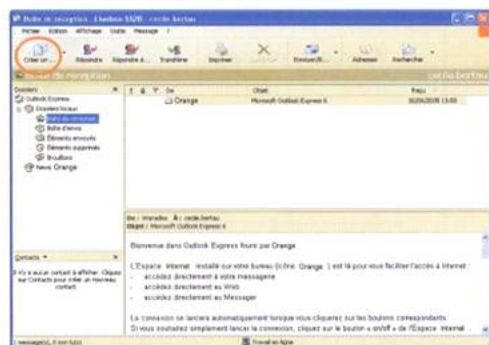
Boîte de réception - Lharbox 55/0 - cecile berlau

Fichier Edition Affichage Outils Message ?

Créer un ... Répondre Répondre à... Transférer Imprimer Supprimer Envoyer/R... Adresses Rechercher

Boîte de réception cecile berlau

Dossiers
Outlook Express
Dossiers locaux
Boîte de réception
Boîte d'envoi
Éléments envoyés
Éléments supprimés
Brouillons
News Orange

De Objet Reçu
Orange Microsoft Outlook Express 6 30/06/2006 13:00

De : Wanadoo À : cecile.berlau
Objet : Microsoft Outlook Express 6

Bienvenue dans Outlook Express fourni par Orange

L'Espace Internet installé sur votre bureau (icône Orange ) est là pour vous faciliter l'accès à Internet :
- accédez directement à votre messagerie
- accédez directement au Web
- accédez directement au Messager

La connexion se lancera automatiquement lorsque vous cliquerez sur les boutons correspondants.
Si vous souhaitez simplement lancer la connexion, cliquez sur le bouton « on/off » de l'Espace Internet .

Contacts
Il n'y a aucun contact à afficher. Cliquez sur Contacts pour créer un nouveau contact.

1 message(s), 0 non lu(s) Travail en ligne